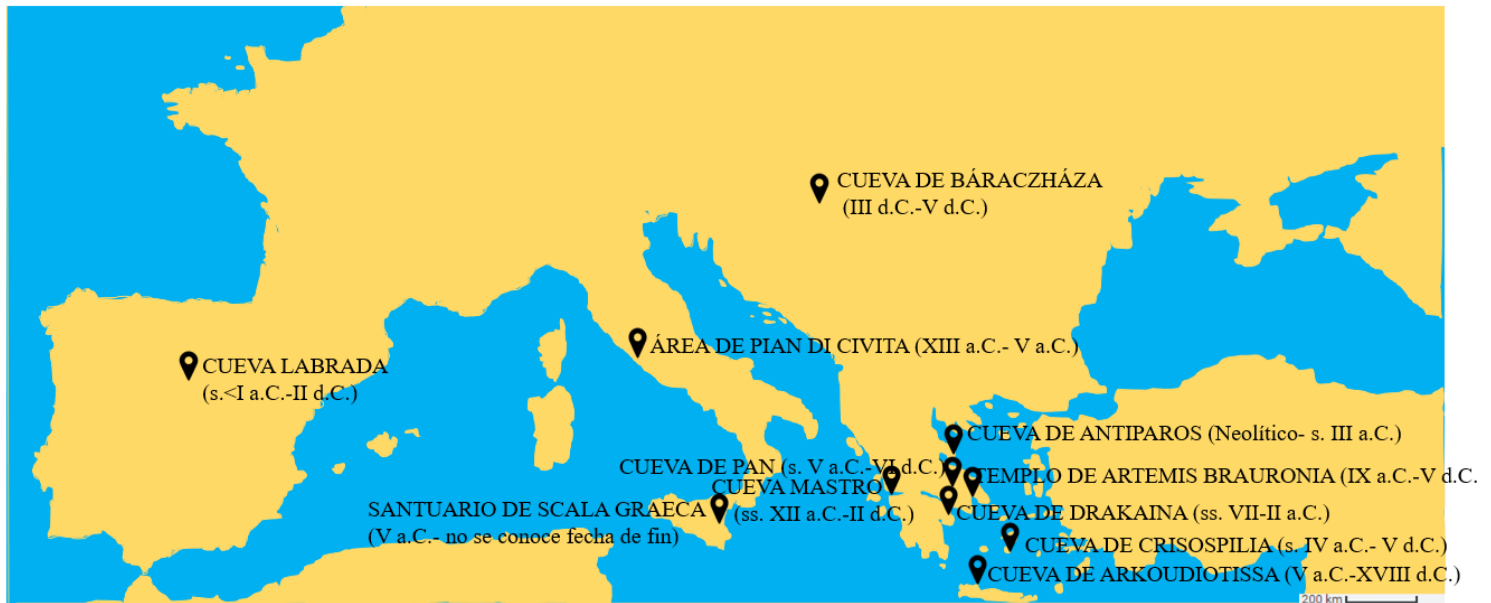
CUEVA DE BÁRACZHÁZA
(III d.C.-V d.C.)

ÁREA DE PIAN DI CIVITA (XIII a.C.- V a.C.)

CUEVA LABRADA
(s.<I a.C.-II d.C.)

CUEVA DE ANTIPAROS (Neolítico- s. III a.C.)

CUEVA DE PAN (s. V a.C.-VI d.C.)

TEMPLO DE ARTEMIS BRAURONIA (IX a.C.-V d.C.

CUEVA MASTRO
(ss. XII a.C.-II d.C.)

SANTUARIO DE SCALA GRAECA
(V a.C.- no se conoce fecha de fin)

CUEVA DE DRAKAINA (ss. VII-II a.C.)

CUEVA DE CRISOSPILIA (s. IV a.C.- V d.C.)

CUEVA DE ARKOUDIOTISSA (V a.C.-XVIII d.C.)

200 km